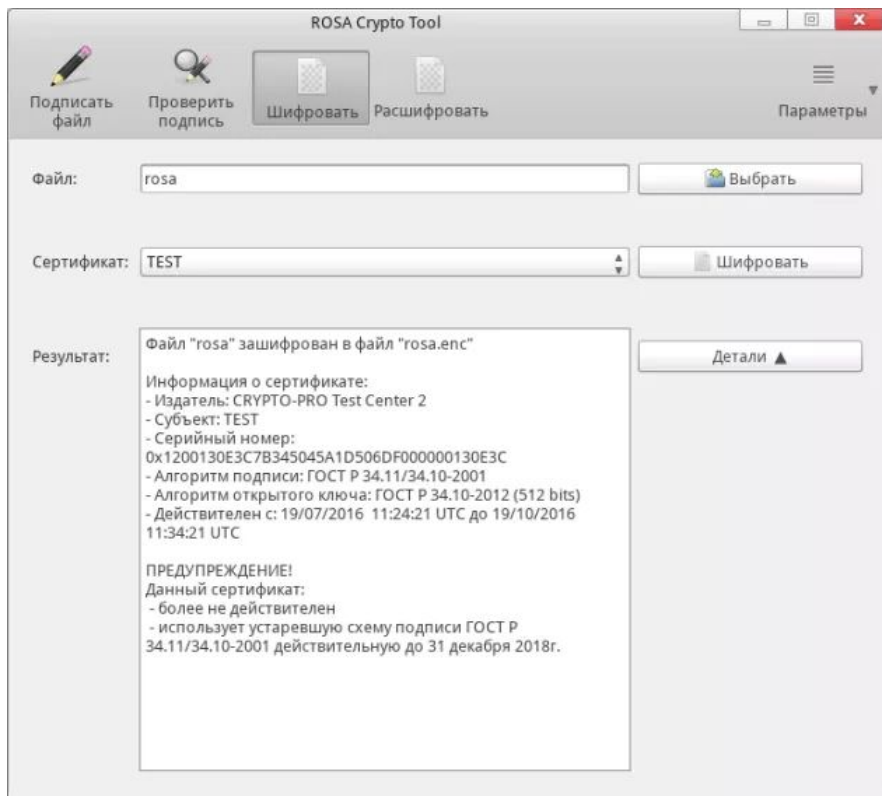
ROSA Crypto Tool

Подписать файл

Проверить подпись

Шифровать

Расшифровать

Параметры

Файл: rosa

Выбрать

Сертификат: TEST

Шифровать

Результат:

Файл "rosa" зашифрован в файл "rosa.enc"

Информация о сертификате:
- Издатель: CRYPTO-PRO Test Center 2
- Субъект: TEST
- Серийный номер: 0x1200130E3C7B345045A1D506DF000000130E3C
- Алгоритм подписи: ГОСТ Р 34.11/34.10-2001
- Алгоритм открытого ключа: ГОСТ Р 34.10-2012 (512 bits)
- Действителен с: 19/07/2016 11:24:21 UTC до 19/10/2016 11:34:21 UTC

ПРЕДУПРЕЖДЕНИЕ!
Данный сертификат:
- более не действителен
- использует устаревшую схему подписи ГОСТ Р 34.11/34.10-2001 действительную до 31 декабря 2018г.

Детали ▲